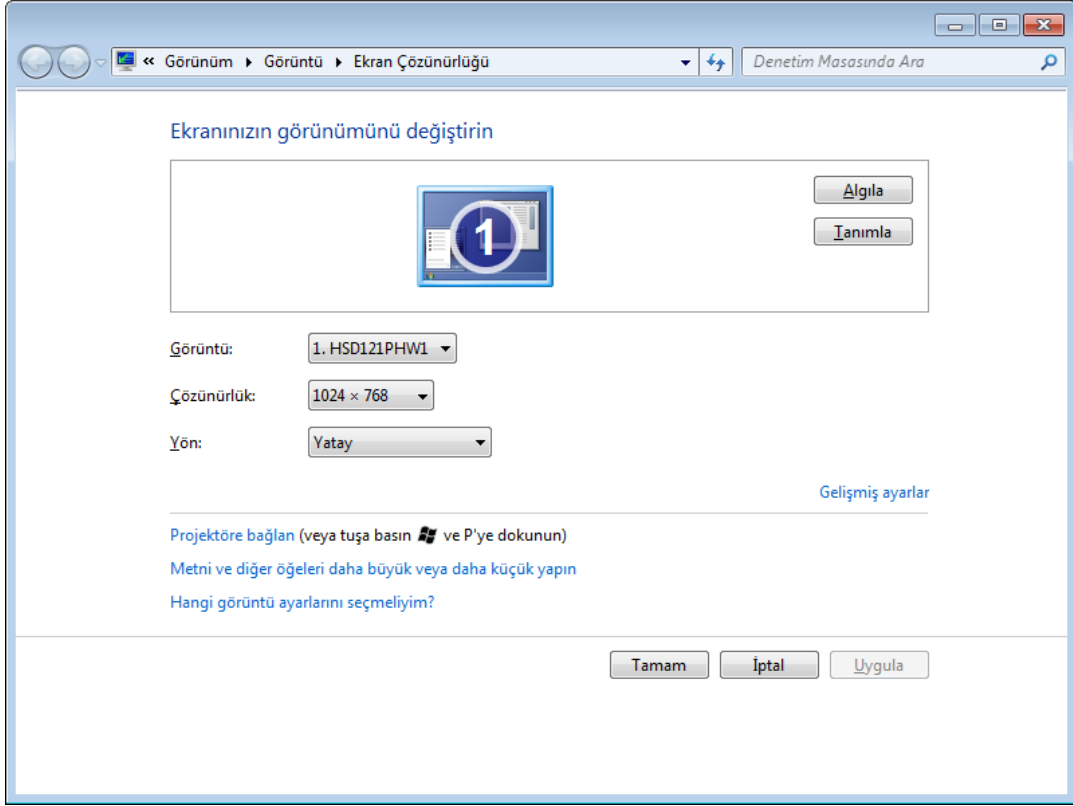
« Görünüm ▸ Görüntü ▸ Ekran Çözünürlüğü

Denetim Masasında Ara

Ekranınızın görünümünü değiştirin

1

Algıla

Tanımla

Görüntü: 1. HSD121PHW1

Çözünürlük: 1024 × 768

Yön: Yatay

Gelişmiş ayarlar

Projektöre bağlan (veya tuşa basın ve P'ye dokunun)

Metni ve diğer öğeleri daha büyük veya daha küçük yapın

Hangi görüntü ayarlarını seçmeliyim?

Tamam İptal Uygula